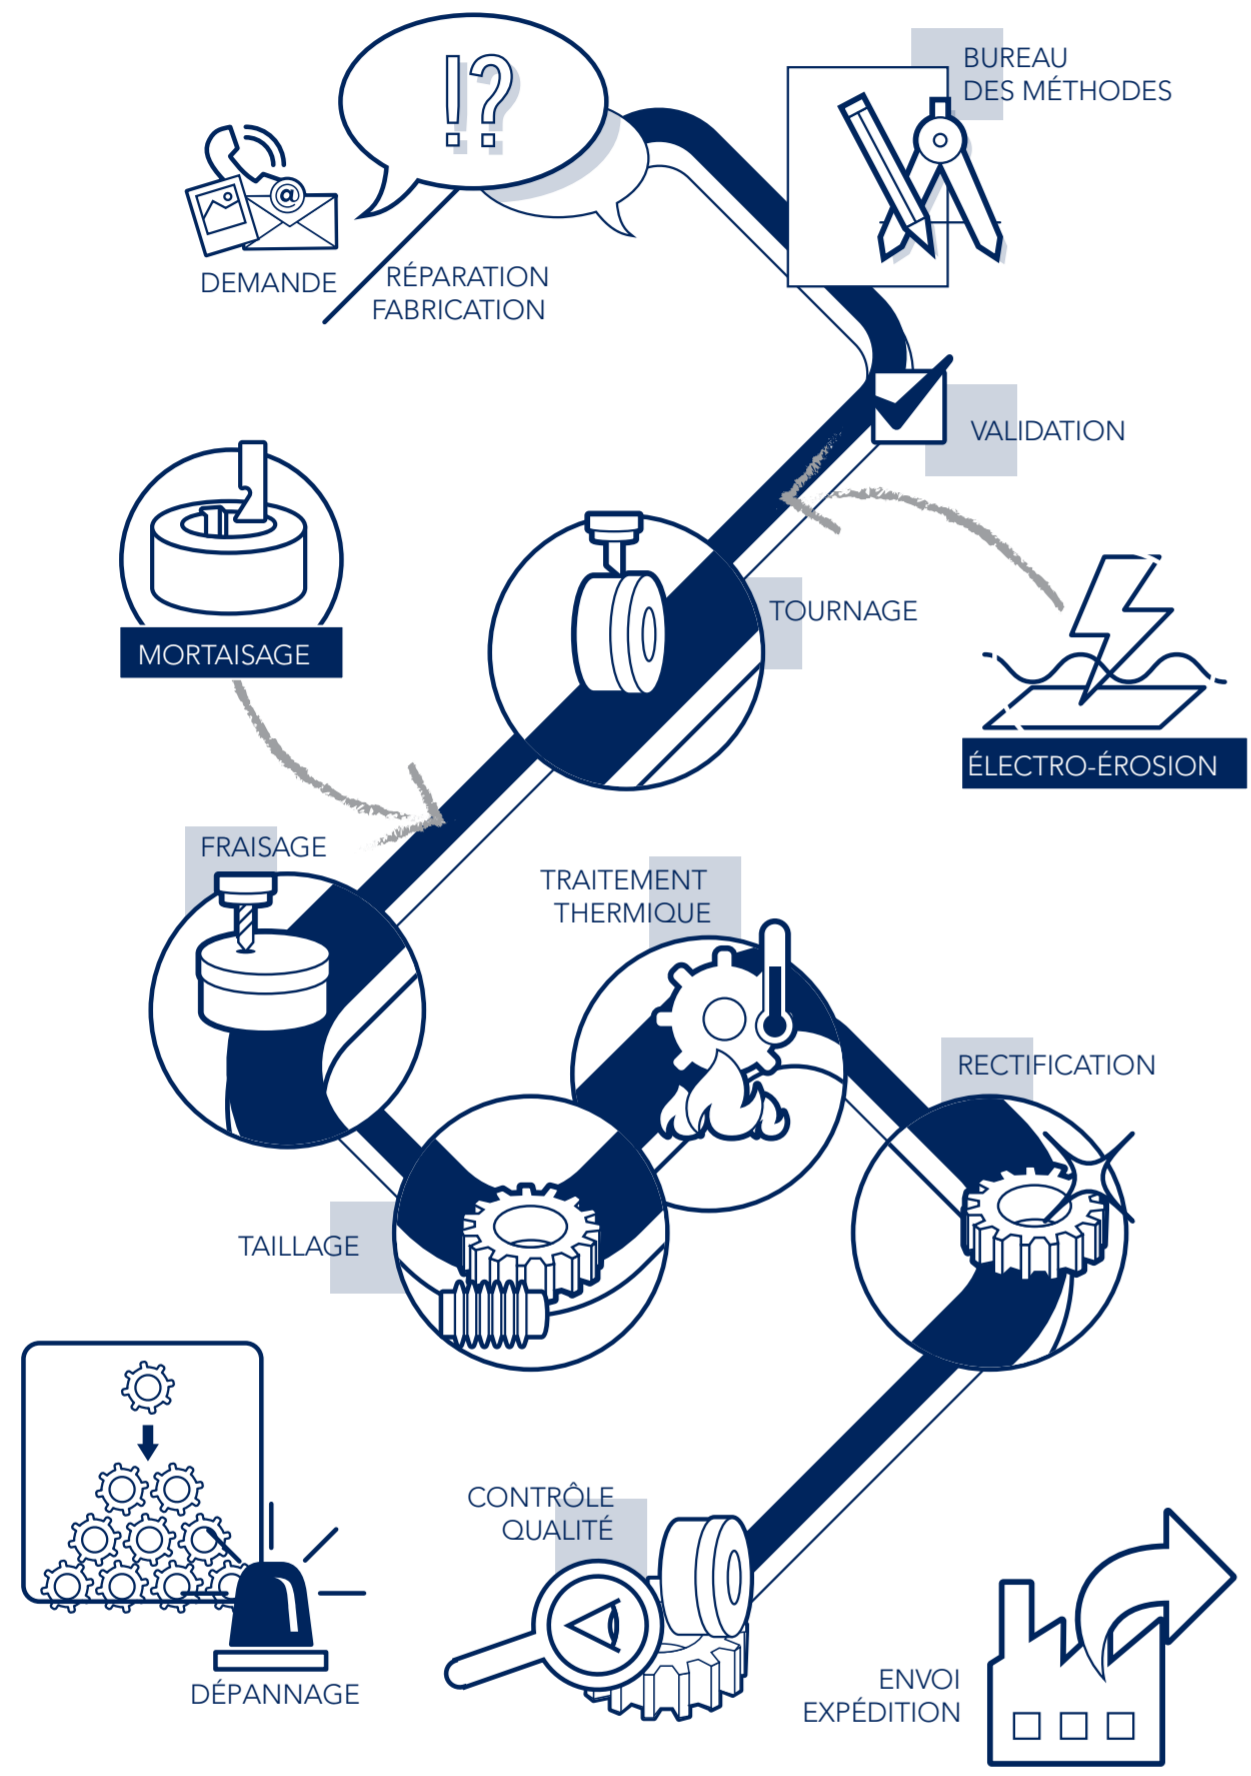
!?

BUREAU
DES MÉTHODES

DEMANDE

RÉPARATION
FABRICATION

VALIDATION

MORTAISAGE

TOURNAGE

ÉLECTRO-ÉROSION

FRAISAGE

TRAITEMENT
THERMIQUE

RECTIFICATION

TAILLAGE

CONTRÔLE
QUALITÉ

DÉPANNAGE

ENVOI
EXPÉDITION